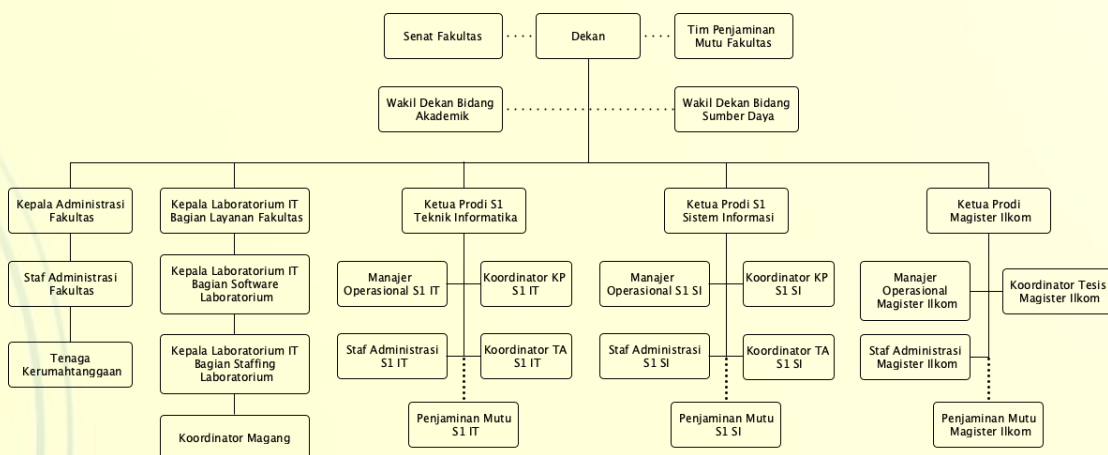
Senat Fakultas

Dekan

Tim Penjaminan Mutu Fakultas

Wakil Dekan Bidang Akademik

Wakil Dekan Bidang Sumber Daya

Kepala Administrasi Fakultas

Staf Administrasi Fakultas

Tenaga Kerumahtanggaan

Kepala Laboratorium IT Bagian Layanan Fakultas

Kepala Laboratorium IT Bagian Software Laboratorium

Kepala Laboratorium IT Bagian Staffing Laboratorium

Koordinator Magang

Ketua Prodi S1 Teknik Informatika

Manajer Operasional S1 IT

Koordinator KP S1 IT

Staf Administrasi S1 IT

Koordinator TA S1 IT

Penjaminan Mutu S1 IT

Ketua Prodi S1 Sistem Informasi

Manajer Operasional S1 SI

Koordinator KP S1 SI

Staf Administrasi S1 SI

Koordinator TA S1 SI

Penjaminan Mutu S1 SI

Ketua Prodi Magister Ilkom

Manajer Operasional Magister Ilkom

Koordinator Tesis Magister Ilkom

Staf Administrasi Magister Ilkom

Penjaminan Mutu Magister Ilkom